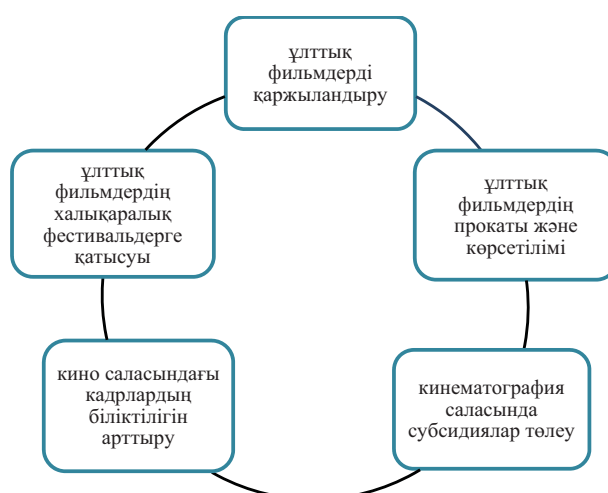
ұлттық фильмдерді қаржыландыру

ұлттық фильмдердің прокаты және көрсетілімі

кинематография саласында субсидиялар төлеу

кино саласындағы кадрлардың біліктілігін арттыру

ұлттық фильмдердің халықаралық фестивальдерге қатысуы